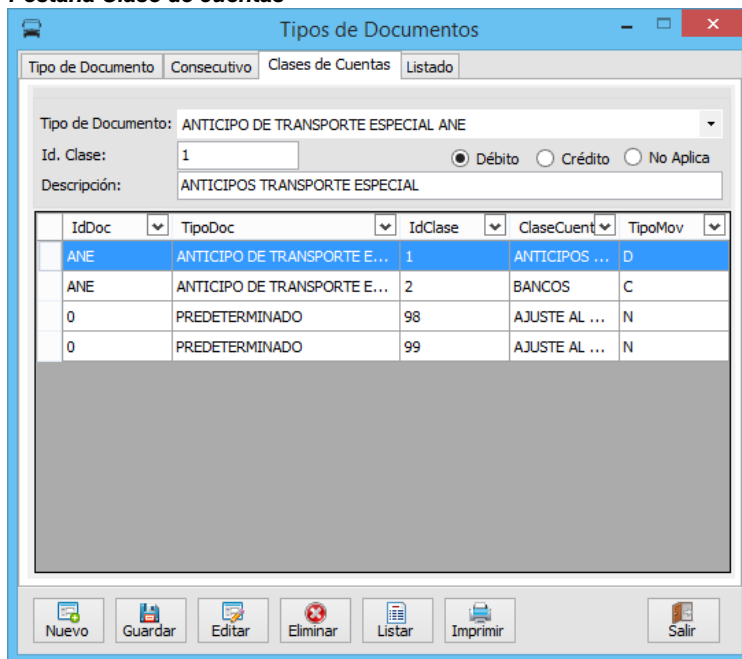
Pestaña Clase de cuentas

Tipos de Documentos

Tipo de Documento | Consecutivo | Clases de Cuentas | Listado

Tipo de Documento: ANTICIPO DE TRANSPORTE ESPECIAL ANE

Id. Clase: 1

Débito  Crédito  No Aplica

Descripción: ANTICIPOS TRANSPORTE ESPECIAL

| IdDoc | TipoDoc | IdClase | ClaseCuent | TipoMov |
|---|---|---|---|---|
| ANE | ANTICIPO DE TRANSPORTE E... | 1 | ANTICIPOS ... | D |
| ANE | ANTICIPO DE TRANSPORTE E... | 2 | BANCOS | C |
| 0 | PREDETERMINADO | 98 | AJUSTE AL ... | N |
| 0 | PREDETERMINADO | 99 | AJUSTE AL ... | N |

Nuevo  Guardar  Editar  Eliminar  Listar  Imprimir  Salir